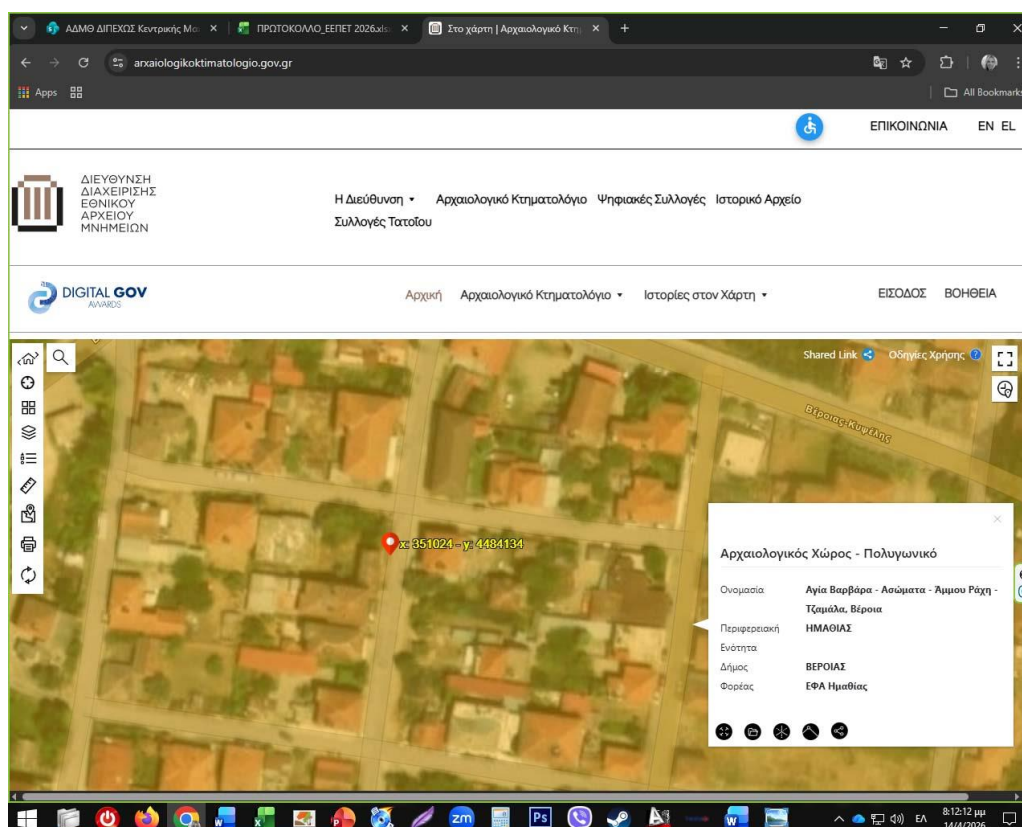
ΑΔΜΘ ΔΙΠΕΧΩΣ Κεντρικής Μα ×
ΠΡΩΤΟΚΟΛΛΟ_ΕΕΠΕΤ 2026.xls ×
Στο χάρτη | Αρχαιολογικό Κτη ×
+

arxaiologikoktimatologio.gov.gr

Apps

All Bookmarks

ΕΠΙΚΟΙΝΩΝΙΑ EN EL

ΔΙΕΥΘΥΝΣΗ ΔΙΑΧΕΙΡΙΣΗΣ ΕΘΝΙΚΟΥ ΑΡΧΕΙΟΥ ΜΝΗΜΕΙΩΝ

Η Διεύθυνση Αρχαιολογικό Κτηματολόγιο Ψηφιακές Συλλογές Ιστορικό Αρχείο Συλλογές Τατοΐου

DIGITAL GOV AWARDS

Αρχική Αρχαιολογικό Κτηματολόγιο Ιστορίες στον Χάρτη

ΕΙΣΟΔΟΣ ΒΟΗΘΕΙΑ

Shared Link Οδηγίες Χρήσης

Βέροιας-Κυψέλης

x: 351024 - y: 4484134

Αρχαιολογικός Χώρος - Πολυγωνικό

| Ονομασία | Αγία Βαρβάρα - Ασώματα - Άμμου Ράχη - Τζαμάλα, Βέροια |
|---|---|
| Περιφερειακή Ενότητα | ΗΜΑΘΙΑΣ |
| Δήμος | ΒΕΡΟΙΑΣ |
| Φορέας | ΕΦΑ Ημαθίας |

EΛ 8:12:12 μμ 14/4/2026